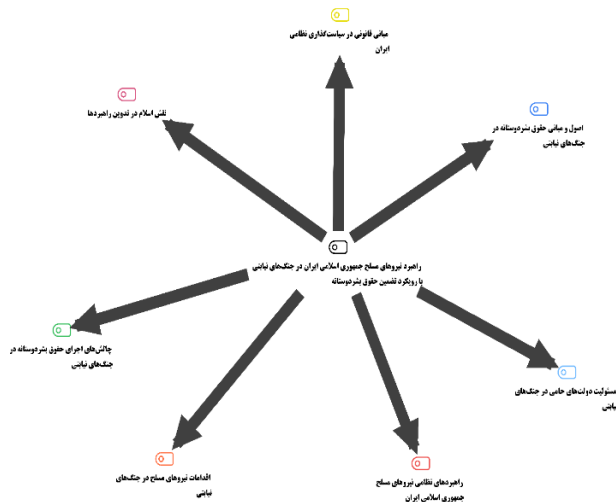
مبانی قانونی در سیاست‌گذاری نظامی ایران

نقش اسلام در تدوین راهبردها

اصول و مبانی حقوق بشردوستانه در جنگ‌های نیابتی

راهبرد نیروهای مسلح جمهوری اسلامی ایران در جنگ‌های نیابتی با رویکرد تضمین حقوق بشردوستانه

چالش‌های اجرای حقوق بشردوستانه در جنگ‌های نیابتی

مسئولیت دولت‌های حامی در جنگ‌های

اقدامات نیروهای مسلح در جنگ‌های نیابتی

راهبردهای نظامی نیروهای مسلح جمهوری اسلامی ایران